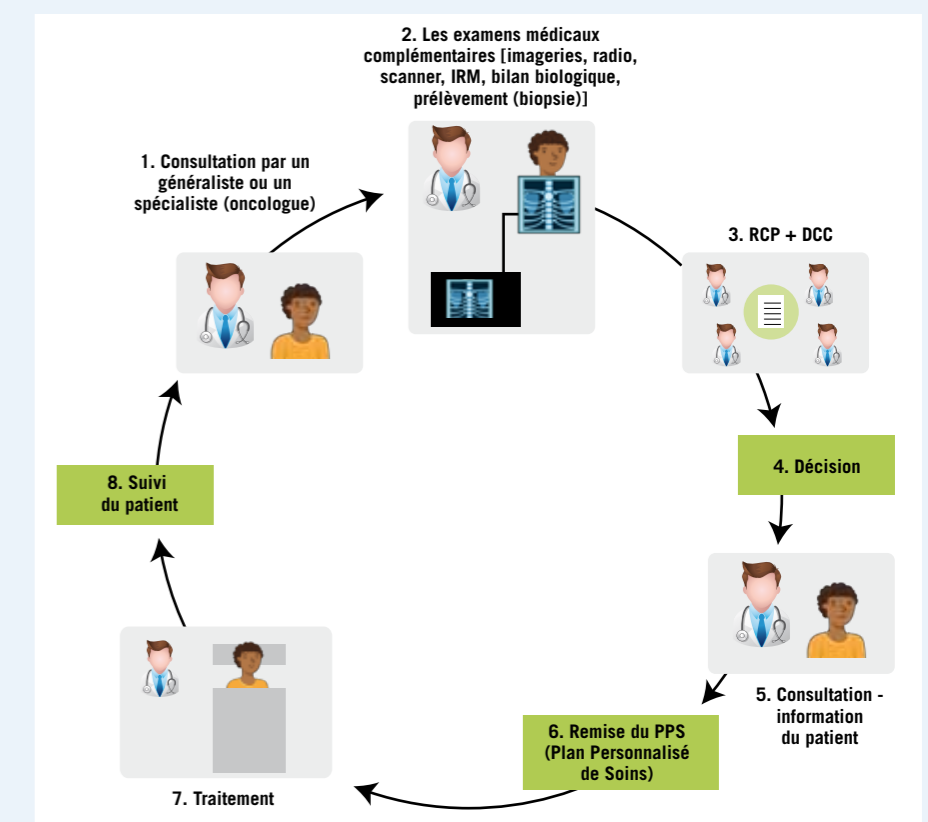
2. Les examens médicaux complémentaires [imageries, radio, scanner, IRM, bilan biologique, prélèvement (biopsie)]

1. Consultation par un généraliste ou un spécialiste (oncologue)

3. RCP + DCC

4. Décision

5. Consultation - information du patient

6. Remise du PPS (Plan Personnalisé de Soins)

7. Traitement

8. Suivi du patient